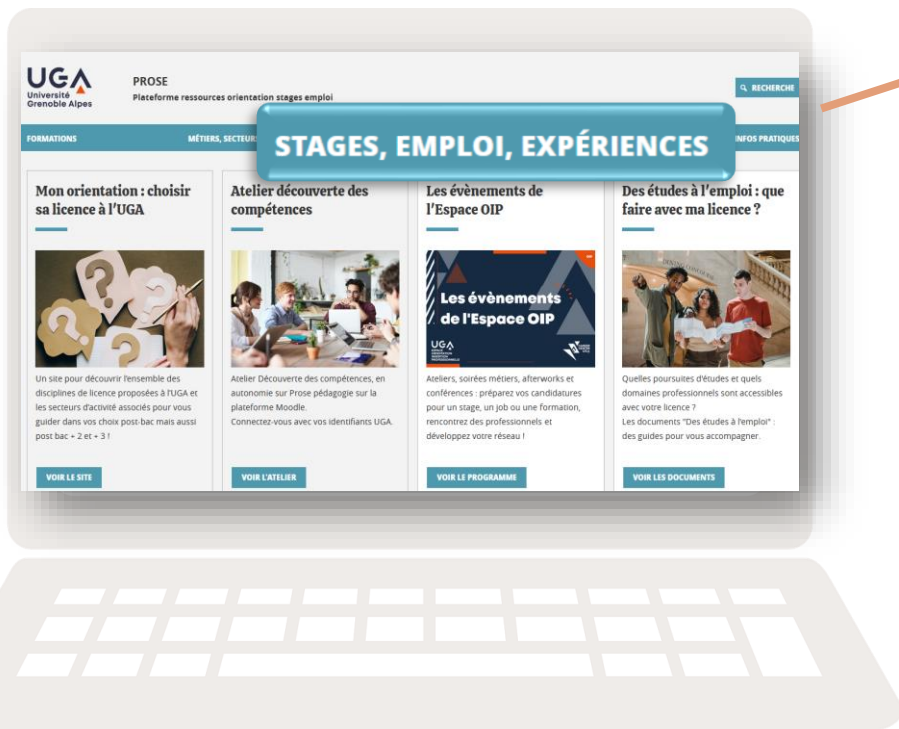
UGA
Université Grenoble Alpes

PROSE
Plateforme ressources orientation stages emploi

RECHERCHE

FORMATIONS

MÉTIERS, SECTEURS

STAGES, EMPLOI, EXPÉRIENCES

INFOS PRATIQUES

Mon orientation : choisir sa licence à l'UGA

Un site pour découvrir l'ensemble des disciplines de licence proposées à l'UGA et les secteurs d'activité associés pour vous guider dans vos choix post-bac mais aussi post bac + 2 et + 3 !

VOIR LE SITE

Atelier découverte des compétences

Atelier Découverte des compétences, en autonomie sur Prose pédagogie sur la plateforme Moodle.
Connectez-vous avec vos identifiants UGA.

VOIR L'ATELIER

Les évènements de l'Espace OIP

Les évènements de l'Espace OIP

UGA

Ateliers, soirées métiers, afterworks et conférences : préparez vos candidatures pour un stage, un job ou une formation, rencontrez des professionnels et développez votre réseau !

VOIR LE PROGRAMME

Des études à l'emploi : que faire avec ma licence ?

Quelles poursuites d'études et quels domaines professionnels sont accessibles avec votre licence ?
Les documents "Des études à l'emploi" : des guides pour vous accompagner.

VOIR LES DOCUMENTS